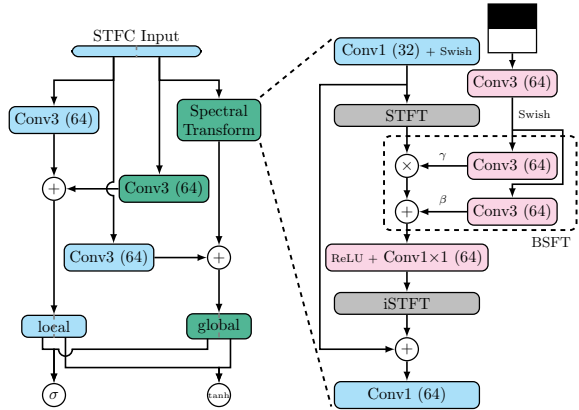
STFC Input

Conv3 (64)

Spectral Transform

$+$

Conv3 (64)

Conv3 (64)

$+$

local

global

$\sigma$

tanh

Conv1 (32) + Swish

Conv3 (64)

Swish

STFT

$\times$

$\gamma$

Conv3 (64)

$+$

$\beta$

Conv3 (64)

BSFT

ReLU + Conv1×1 (64)

iSTFT

$+$

Conv1 (64)